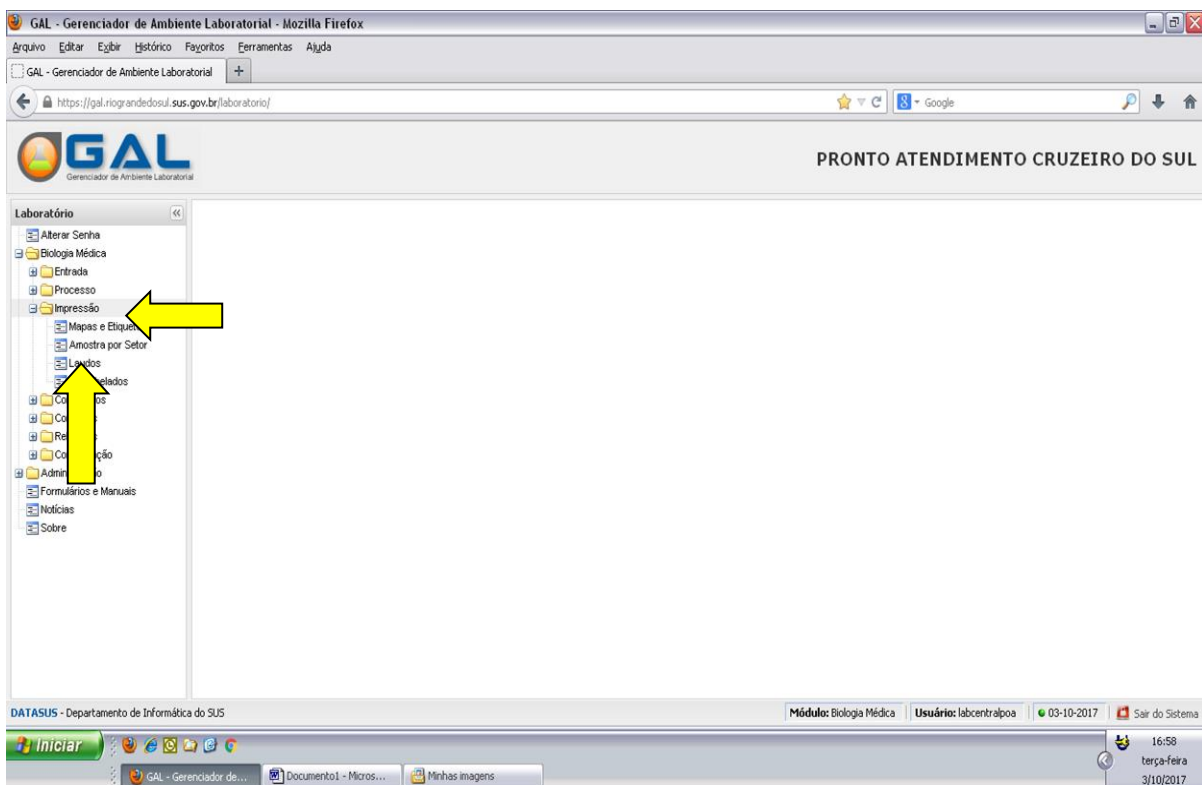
GAL - Gerenciador de Ambiente Laboratorial - Mozilla Firefox

Arquivo Editar Exibir Histórico Favoritos Ferramentas Ajuda

GAL - Gerenciador de Ambiente Laboratorial +

https://gal.riograndedosul.sus.gov.br/laboratorio/

Google

GAL
Gerenciador de Ambiente Laboratorial

PRONTO ATENDIMENTO CRUZEIRO DO SUL

Laboratório
Alterar Senha
Biologia Médica
Entrada
Processo
Impressão
Mapas e Etique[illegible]
Amostra por Setor
La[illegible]dos
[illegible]elados
Co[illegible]os
Co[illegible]
Re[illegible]
Co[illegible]ção
Admin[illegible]o
Formulários e Manuais
Notícias
Sobre

DATASUS - Departamento de Informática do SUS

Módulo: Biologia Médica | Usuário: labcentralpoa | 03-10-2017 | Sair do Sistema

Iniciar

GAL - Gerenciador de... | Documento1 - Micros... | Minhas imagens

16:58
terça-feira
3/10/2017